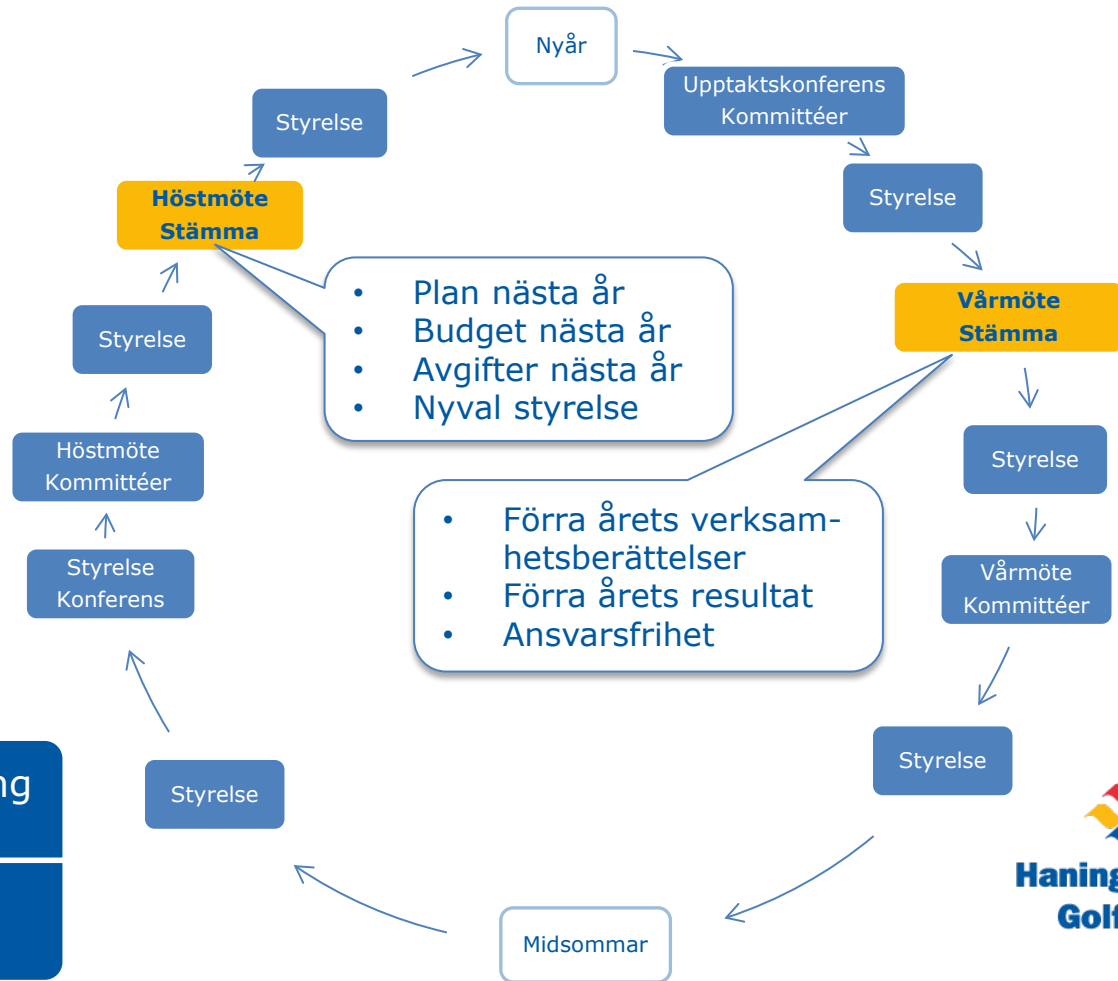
Nyår

Upptaktskonferens Kommittéer

Styrelse

Vårmöte Stämma

Styrelse

Vårmöte Kommittéer

Styrelse

Midsommar

Styrelse

Styrelse Konferens

Höstmöte Kommittéer

Styrelse

Höstmöte Stämma

Styrelse

- Plan nästa år
- Budget nästa år
- Avgifter nästa år
- Nyval styrelse

- Förra årets verksamhetsberättelser
- Förra årets resultat
- Ansvarsfrihet

ng

Haning
Golf